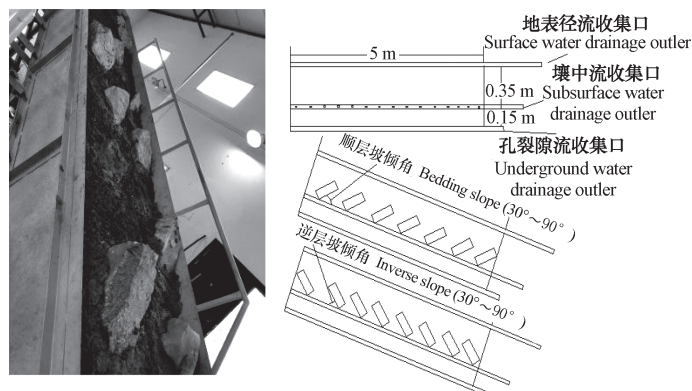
地表径流收集口
Surface water drainage outler

5 m

壤中流收集口
0.35 m
Subsurface water drainage outler
0.15 m

孔裂隙流收集口
Underground water drainage outler

顺层坡倾角 Bedding slope (30°～90°)

逆层坡倾角 Inverse slope (30°～90°)